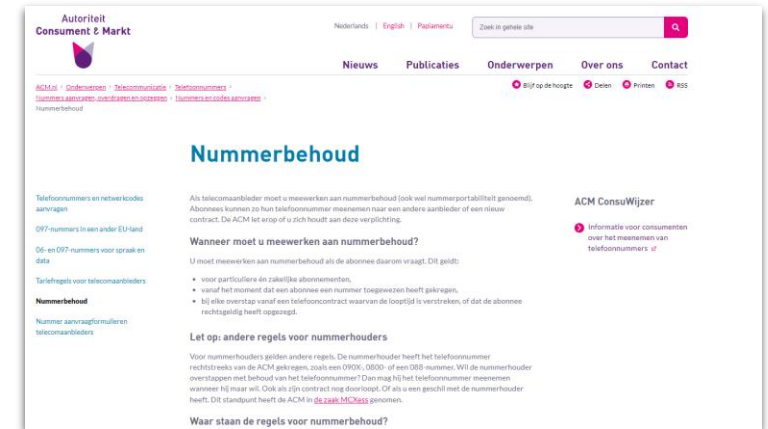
Autoriteit Consument & Markt

Nederlands | English | Papiamentu

Zoek in gehele site

Nieuws Publicaties Onderwerpen Over ons Contact

ACM.nl > Onderwerpen > Telecommunicatie > Telefoonnummers > Nummers aanvragen, overdragen en opzeggen > Nummers en codes aanvragen > Nummerbehoud

Blijf op de hoogte Delen Printen RSS

Nummerbehoud

Telefoonnummers en netwerkcodes aanvragen

097-nummers in een ander EU-land

06- en 097-nummers voor spraak en data

Tariefregels voor telecomaanbieders

Nummerbehoud

Nummer aanvraagformulieren telecomaanbieders

Als telecomaanbieder moet u meewerken aan nummerbehoud (ook wel nummerportabiliteit genoemd). Abonnees kunnen zo hun telefoonnummer meenemen naar een andere aanbieder of een nieuw contract. De ACM let erop of u zich houdt aan deze verplichting.

Wanneer moet u meewerken aan nummerbehoud?

U moet meewerken aan nummerbehoud als de abonnee daarom vraagt. Dit geldt:

• voor particuliere én zakelijke abonnementen,
• vanaf het moment dat een abonnee een nummer toegewezen heeft gekregen,
• bij elke overstap vanaf een telefooncontract waarvan de looptijd is verstreken, of dat de abonnee rechtsgeldig heeft opgezegd.

Let op: andere regels voor nummerhouders

Voor nummerhouders gelden andere regels. De nummerhouder heeft het telefoonnummer rechtstreeks van de ACM gekregen, zoals een 090X-, 0800- of een 088-nummer. Wil de nummerhouder overstappen met behoud van het telefoonnummer? Dan mag hij het telefoonnummer meenemen wanneer hij maar wil. Ook als zijn contract nog doorloopt. Of als u een geschil met de nummerhouder heeft. Dit standpunt heeft de ACM in de zaak MCXess genomen.

Waar staan de regels voor nummerbehoud?

ACM ConsuWijzer

Informatie voor consumenten over het meenemen van telefoonnummers